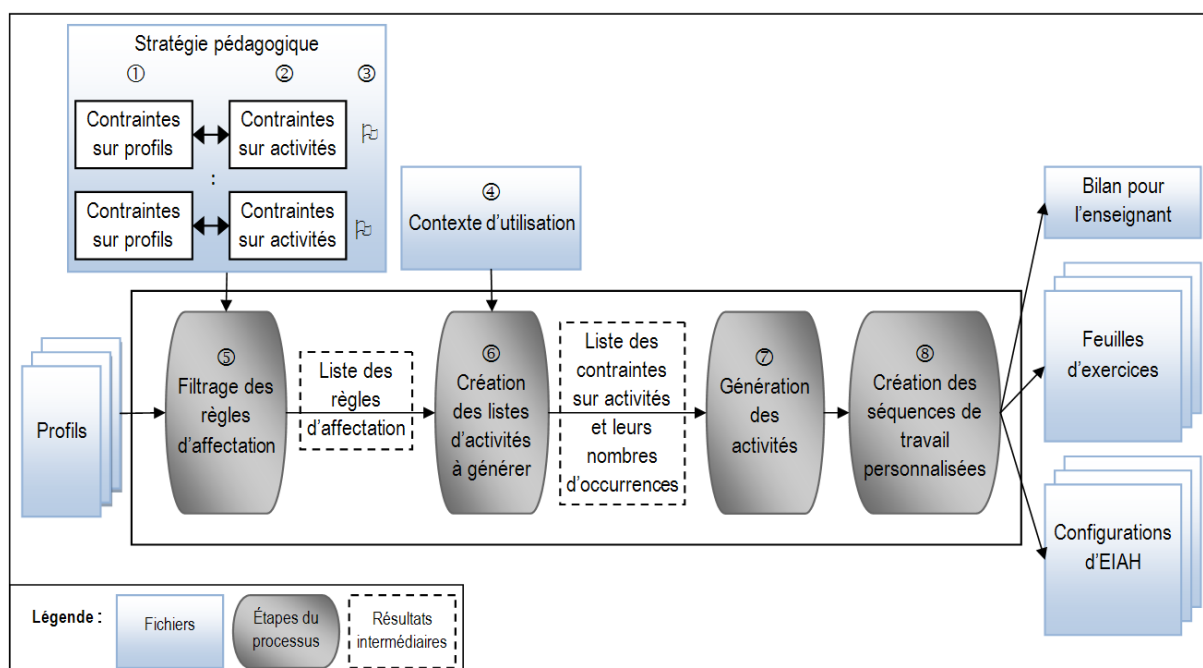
Stratégie pédagogique

①

②

③

Contraintes sur profils

Contraintes sur activités

:

Contraintes sur profils

Contraintes sur activités

④
Contexte d'utilisation

Bilan pour l'enseignant

Profils

⑤
Filtrage des règles d'affectation

Liste des règles d'affectation

⑥
Création des listes d'activités à générer

Liste des contraintes sur activités et leurs nombres d'occurrences

⑦
Génération des activités

⑧
Création des séquences de travail personnalisées

Feuilles d'exercices

Configurations d'EIAH

Légende :

Fichiers

Étapes du processus

Résultats intermédiaires